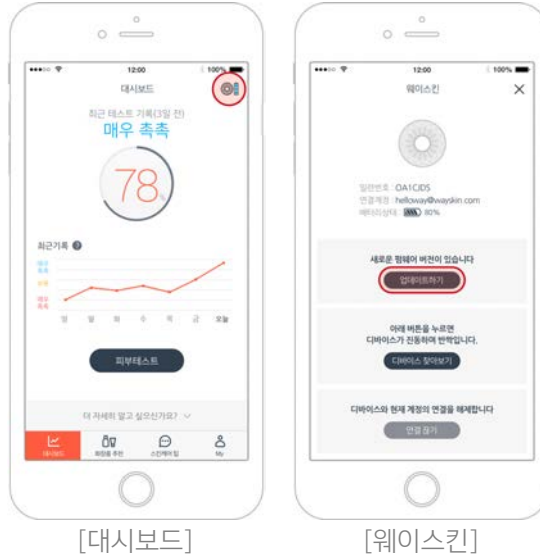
12:00 100%

대시보드

최근 테스트 기록(3일 전)
매우 촉촉

78

최근기록

매우 촉촉
보통
매우 건조

일 월 화 수 목 금 오늘

피부테스트

더 자세히 알고 싶으신가요?

대시보드 화장품 추천 스킨케어팁 My

12:00 100%

웨이스킨

일련번호 : OA1CJDS
연결계정 : helloway@wayskin.com
배터리상태 : 80%

새로운 펌웨어 버전이 있습니다

업데이트하기

아래 버튼을 누르면
디바이스가 진동하며 반짝입니다.

디바이스 찾아보기

디바이스와 현재 계정의 연결을 해제합니다

연결 끊기

[대시보드]

[웨이스킨]